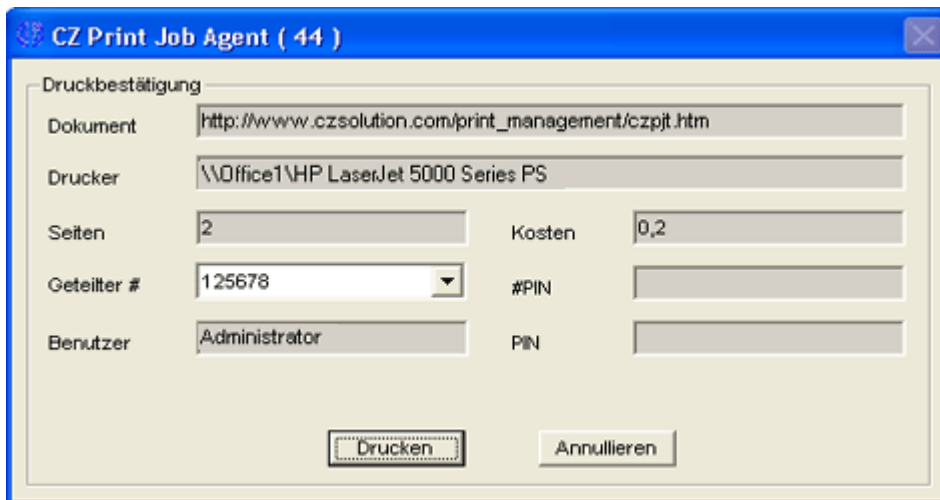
CZ Print Job Agent ( 44 )

Druckbestätigung

Dokument http://www.czsolution.com/print_management/czpjt.htm

Drucker \\Office1\HP LaserJet 5000 Series PS

Seiten 2

Kosten 0,2

Geteilter # 125678

#PIN

Benutzer Administrator

PIN

Drucken

Annullieren